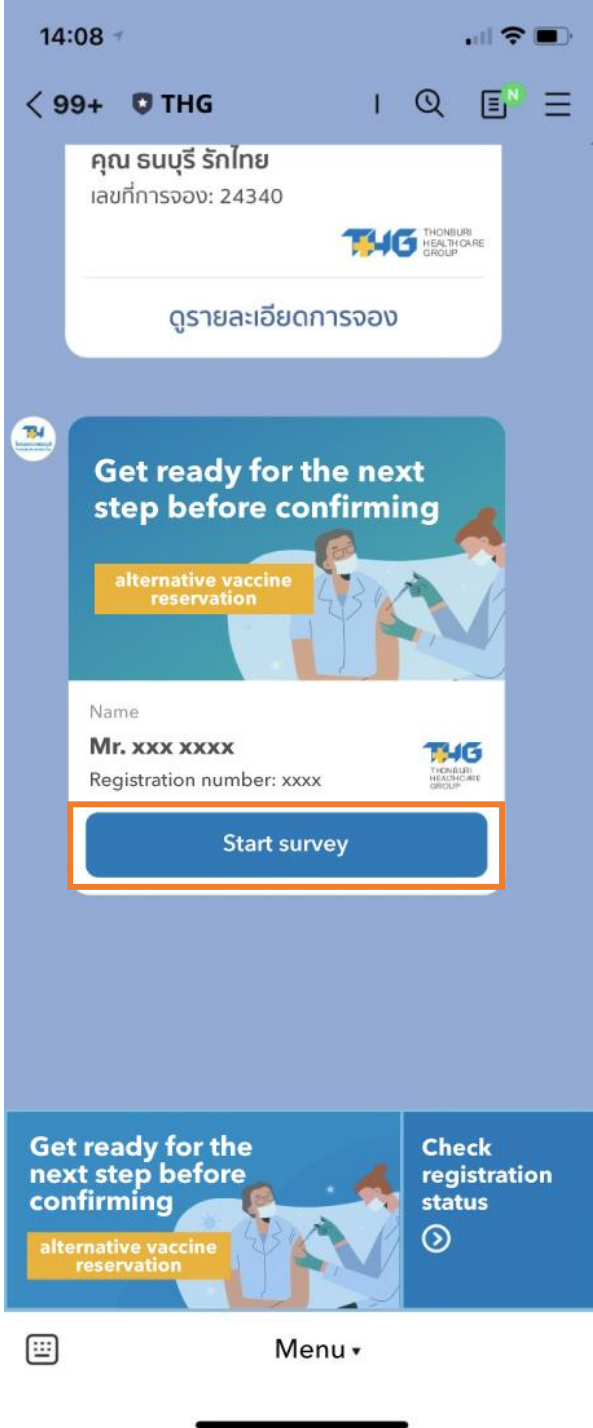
14:08

< 99+ THG

คุณ ธนบุรี รักไทย
เลขที่การจอง: 24340

THG THONBURI HEALTHCARE GROUP

ดูรายละเอียดการจอง

Get ready for the next step before confirming

alternative vaccine reservation

Name
Mr. xxx xxxx
Registration number: xxxx

THG THONBURI HEALTHCARE GROUP

Start survey

Get ready for the next step before confirming

alternative vaccine reservation

Check registration status

Menu ▾